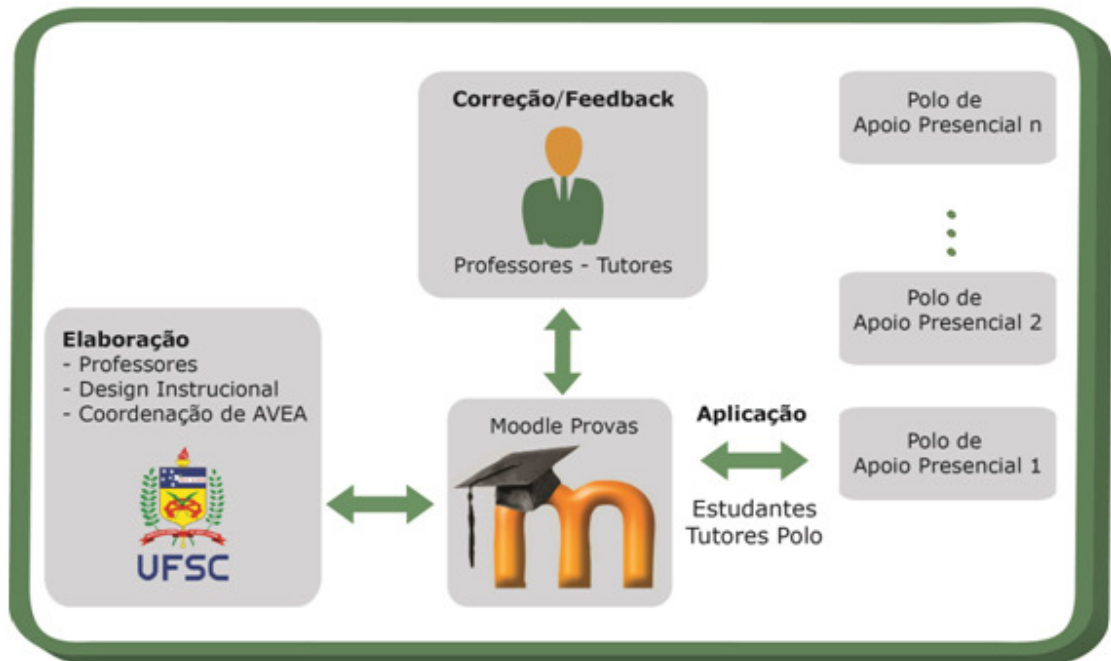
Correção/Feedback

Professores - Tutores

Polo de Apoio Presencial n

Polo de Apoio Presencial 2

Elaboração
- Professores
- Design Instrucional
- Coordenação de AVEA

UFSC

Moodle Provas

Aplicação

Estudantes
Tutores Polo

Polo de Apoio Presencial 1